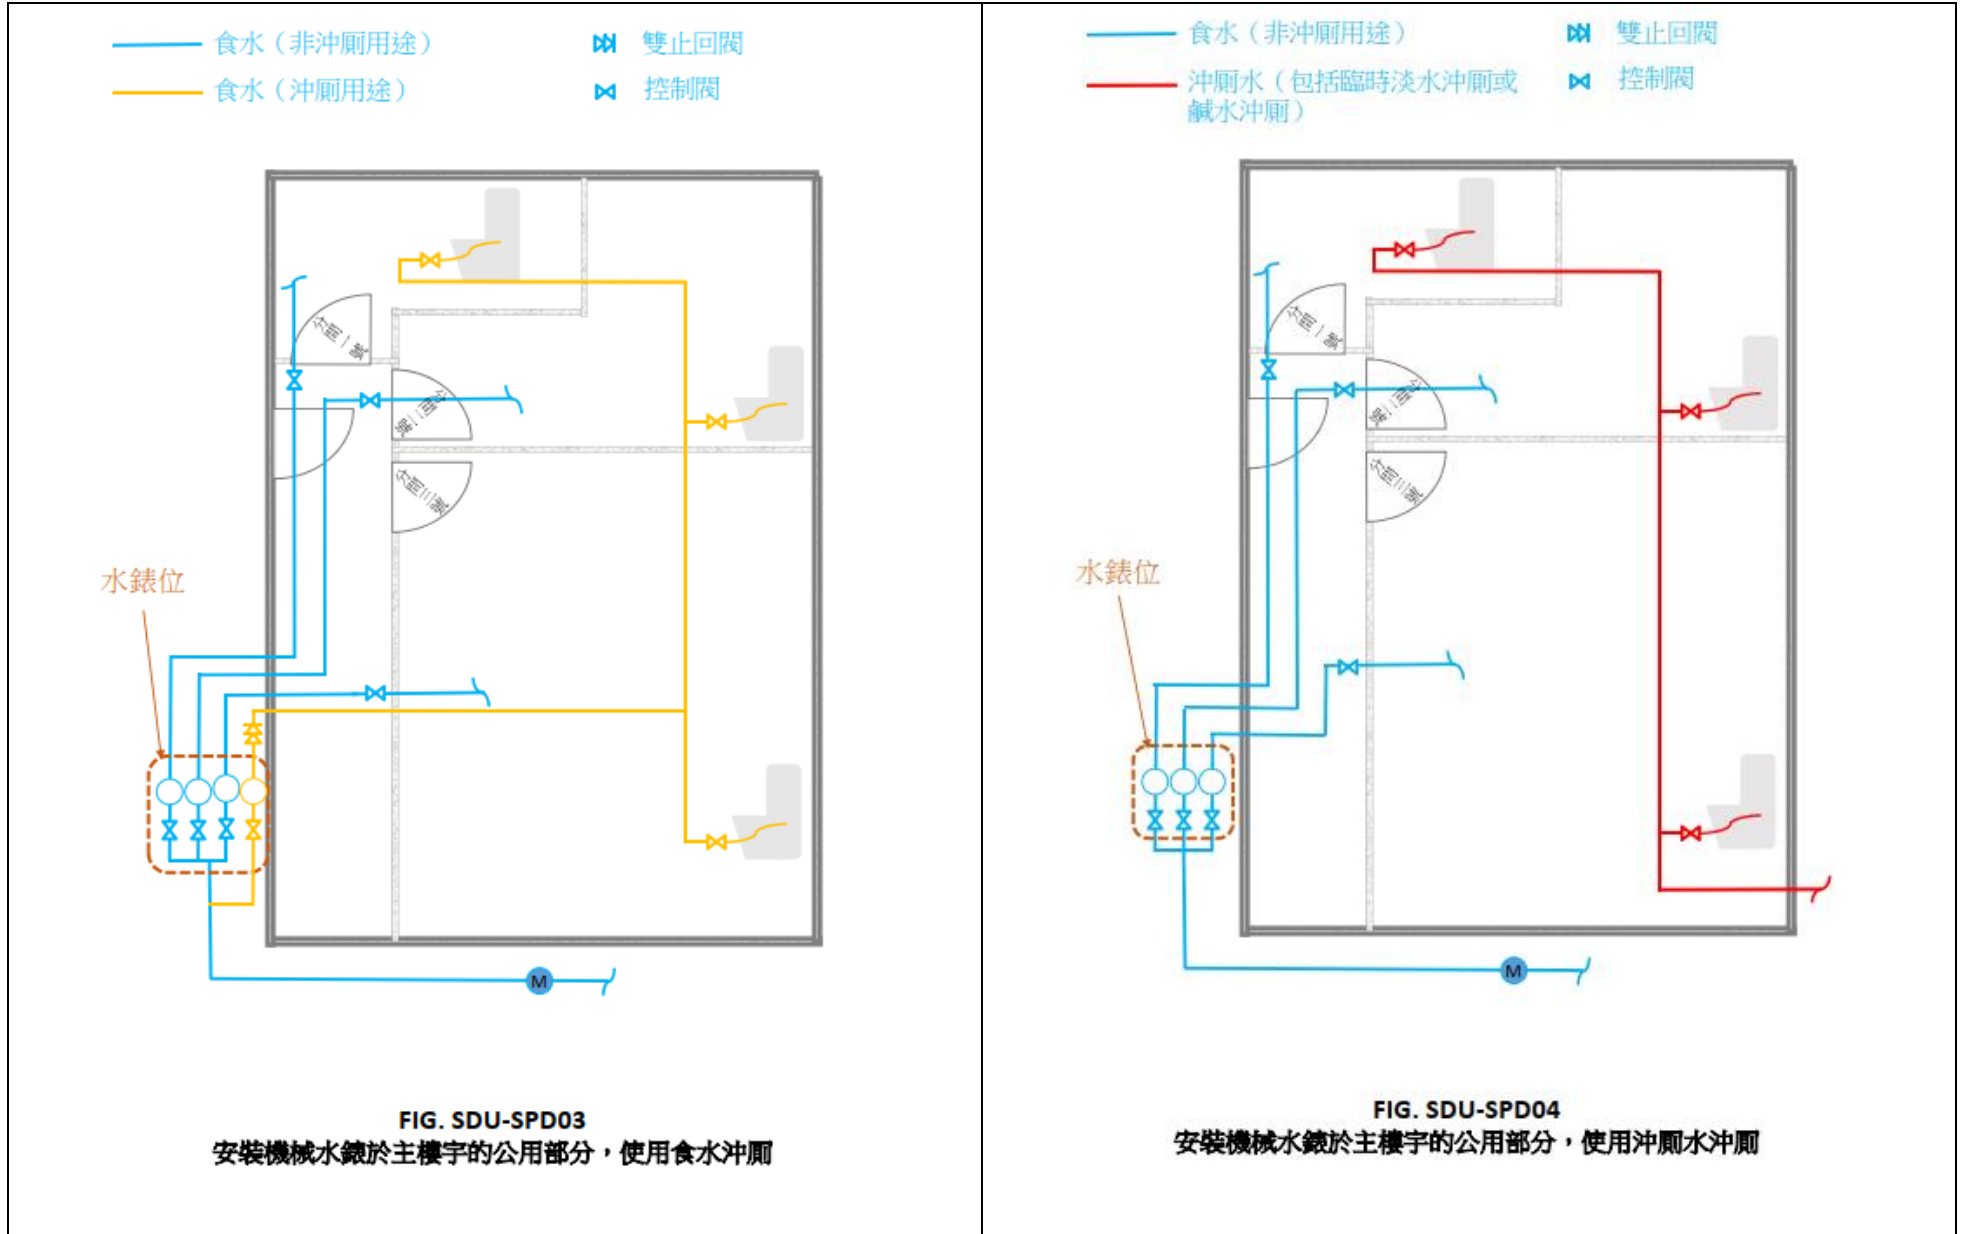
食水（非沖厠用途）
雙止回閥
食水（沖厠用途）
控制閥

分間一號
分間二號
分間三號

水錶位

M

FIG. SDU-SPD03
安裝機械水錶於主樓宇的公用部分，使用食水沖厠

食水（非沖厠用途）
雙止回閥
沖厠水（包括臨時淡水沖厠或鹹水沖厠）
控制閥

分間一號
分間二號
分間三號

水錶位

M

FIG. SDU-SPD04
安裝機械水錶於主樓宇的公用部分，使用沖厠水沖厠